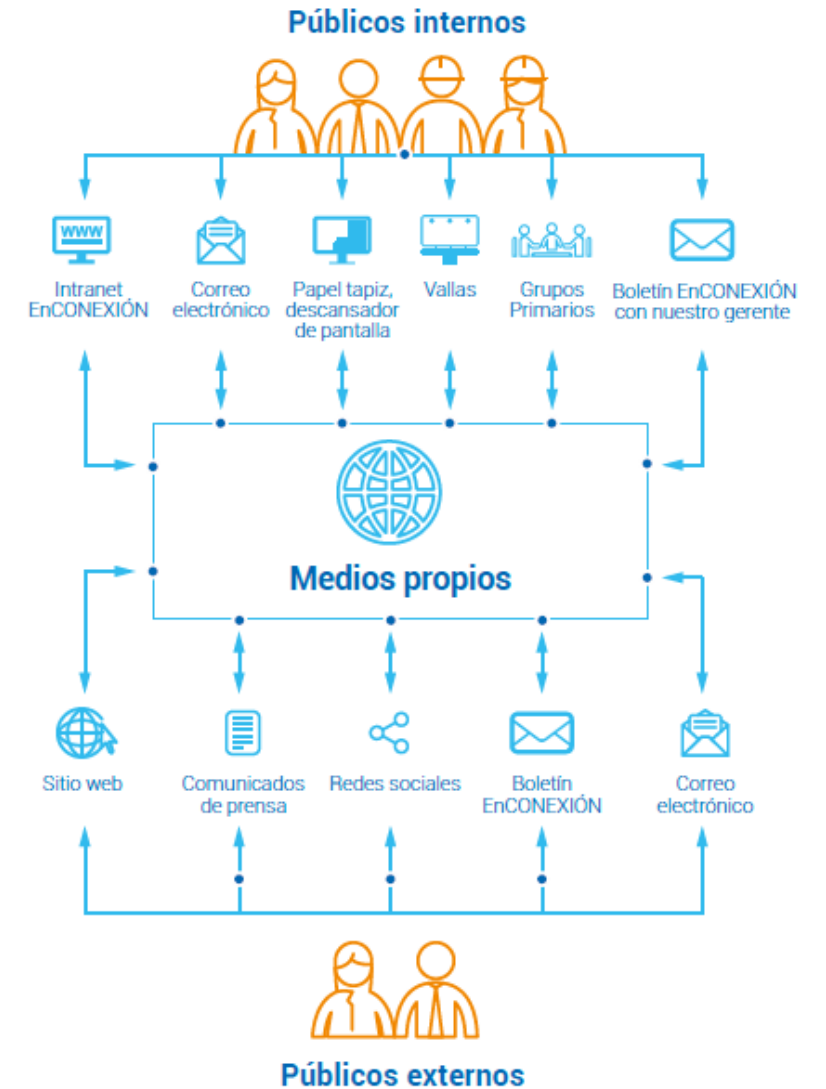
Públicos internos

WWW

Intranet EnCONEXIÓN

Correo electrónico

Papel tapiz, descansador de pantalla

Vallas

Grupos Primarios

Boletín EnCONEXIÓN con nuestro gerente

Medios propios

Sitio web

Comunicados de prensa

Redes sociales

Boletín EnCONEXIÓN

Correo electrónico

Públicos externos